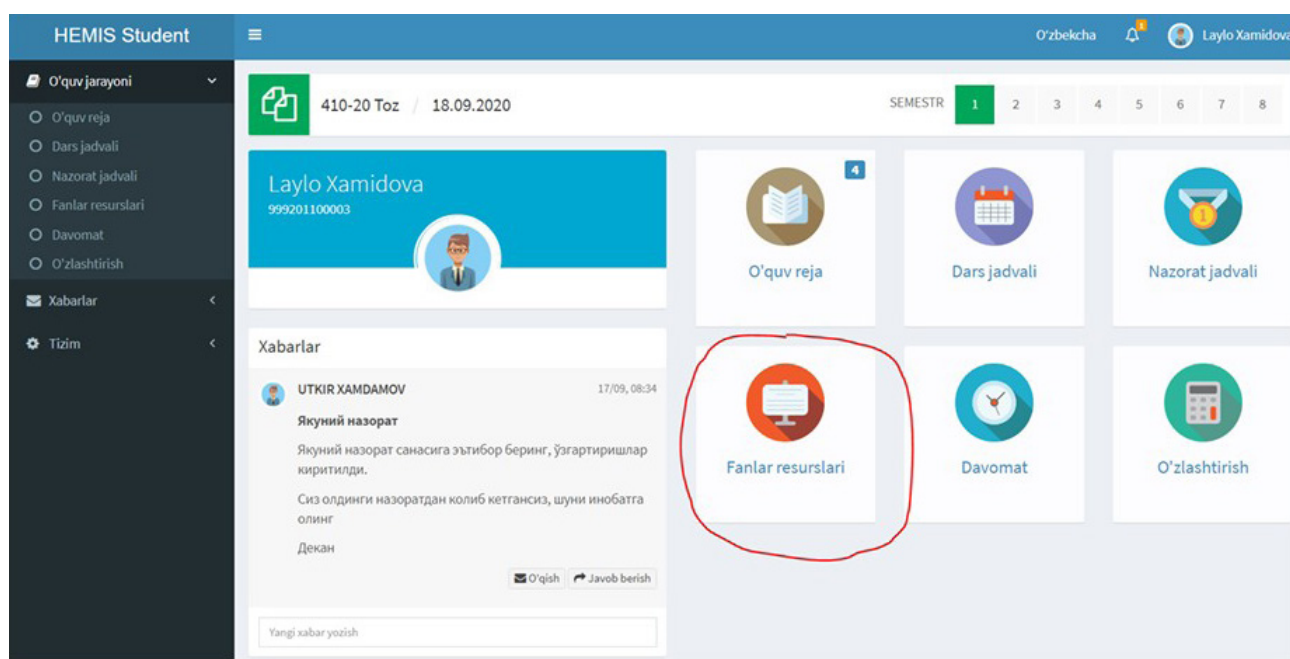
HEMIS Student

O'zbekcha 1 Laylo Xamidova

O'quv jarayoni
O'quv reja
Dars jadvali
Nazorat jadvali
Fanlar resurslari
Davomat
O'zlashtirish
Xabarlar
Tizim

410-20 Toz / 18.09.2020

SEMESTR 1 2 3 4 5 6 7 8

Laylo Xamidova
999201100003

Xabarlar

UTKIR XAMDAMOV 17/09, 08:34

Якуний назорат

Якуний назорат санасига эътибор беринг, ўзгартиришлар киритилди.

Сиз олдинги назоратдан колиб кетгансиз, шуни инобатга олинг

Декан

O'qish Javob berish

Yangi xabar yozish

4
O'quv reja

Dars jadvali

Nazorat jadvali

Fanlar resurslari

Davomat

O'zlashtirish